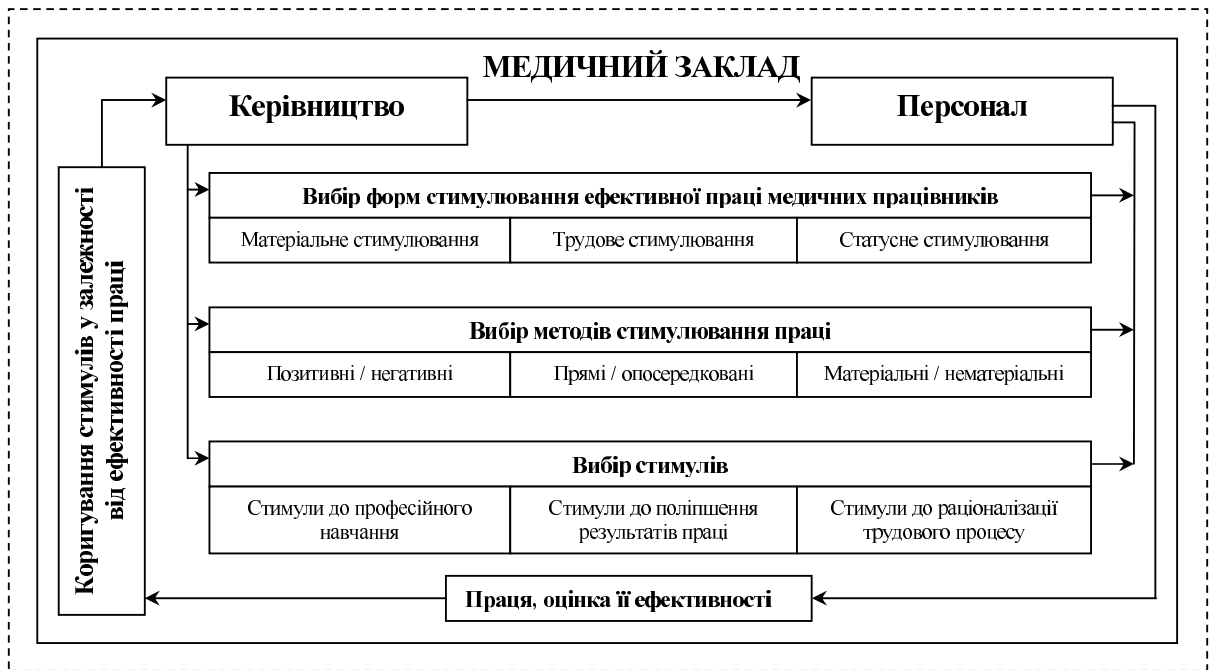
МЕДИЧНИЙ ЗАКЛАД

Керівництво

Персонал

Коригування стимулів у залежності від ефективності праці

Вибір форм стимулювання ефективної праці медичних працівників

| Матеріальне стимулювання | Трудове стимулювання | Статусне стимулювання |
|---|---|---|

Вибір методів стимулювання праці

| Позитивні / негативні | Прямі / опосередковані | Матеріальні / нематеріальні |
|---|---|---|

Вибір стимулів

| Стимули до професійного навчання | Стимули до поліпшення результатів праці | Стимули до раціоналізації трудового процесу |
|---|---|---|

Праця, оцінка її ефективності